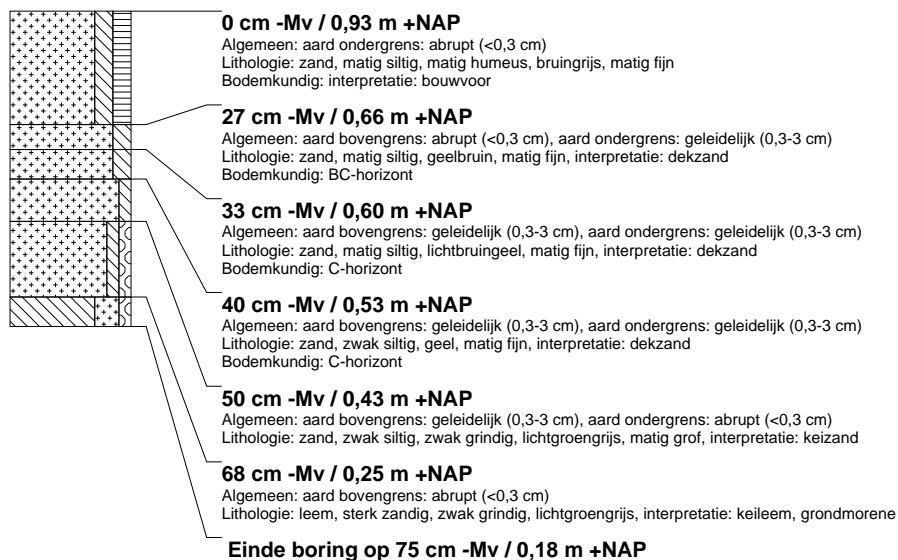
**0 cm -Mv / 0,93 m +NAP**
Algemeen: aard ondergrens: abrupt (<0,3 cm)
Lithologie: zand, matig siltig, matig humeus, bruingrijs, matig fijn
Bodemkundig: interpretatie: bouwvoor

**27 cm -Mv / 0,66 m +NAP**
Algemeen: aard bovengrens: abrupt (<0,3 cm), aard ondergrens: geleidelijk (0,3-3 cm)
Lithologie: zand, matig siltig, geelbruin, matig fijn, interpretatie: dekzand
Bodemkundig: BC-horizont

**33 cm -Mv / 0,60 m +NAP**
Algemeen: aard bovengrens: geleidelijk (0,3-3 cm), aard ondergrens: geleidelijk (0,3-3 cm)
Lithologie: zand, matig siltig, lichtbruingeel, matig fijn, interpretatie: dekzand
Bodemkundig: C-horizont

**40 cm -Mv / 0,53 m +NAP**
Algemeen: aard bovengrens: geleidelijk (0,3-3 cm), aard ondergrens: geleidelijk (0,3-3 cm)
Lithologie: zand, zwak siltig, geel, matig fijn, interpretatie: dekzand
Bodemkundig: C-horizont

**50 cm -Mv / 0,43 m +NAP**
Algemeen: aard bovengrens: geleidelijk (0,3-3 cm), aard ondergrens: abrupt (<0,3 cm)
Lithologie: zand, zwak siltig, zwak grindig, lichtgroengrijs, matig grof, interpretatie: keizand

**68 cm -Mv / 0,25 m +NAP**
Algemeen: aard bovengrens: abrupt (<0,3 cm)
Lithologie: leem, sterk zandig, zwak grindig, lichtgroengrijs, interpretatie: keileem, grondmorene

**Einde boring op 75 cm -Mv / 0,18 m +NAP**